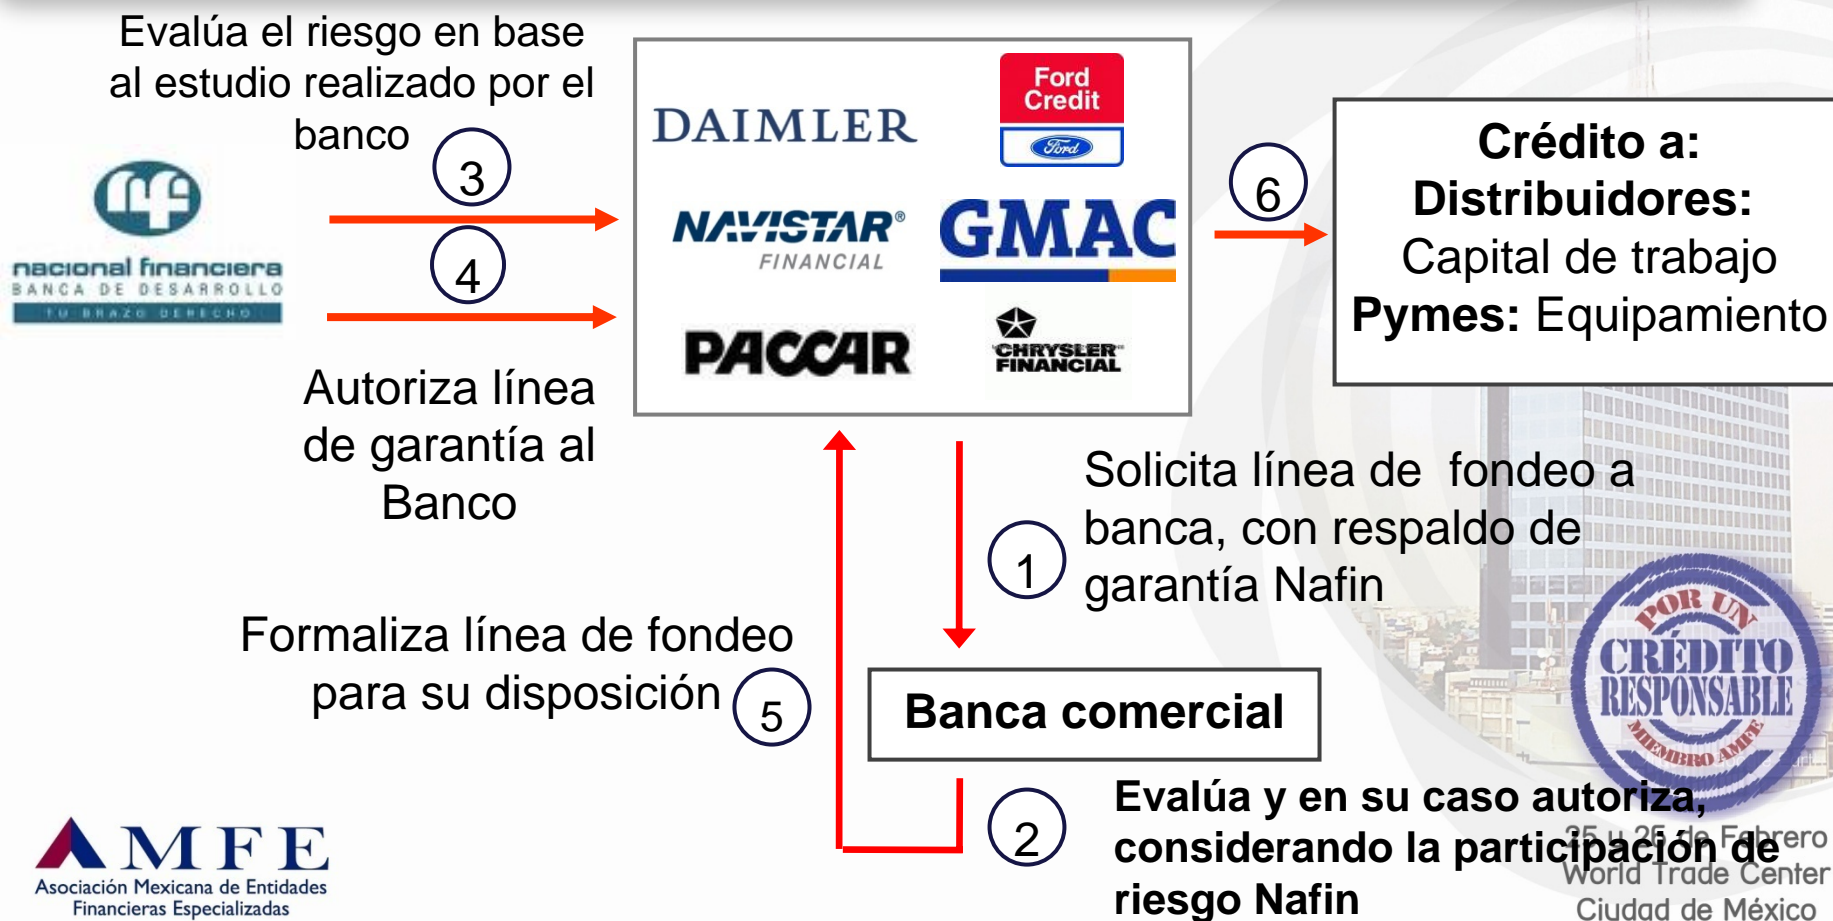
Evalúa el riesgo en base al estudio realizado por el banco

3

4

nacional financiera
BANCA DE DESARROLLO
TU BRAZO DERECHO

DAIMLER

Ford Credit

Ford

NAVISTAR®
FINANCIAL

GMAC

PACCAR

CHRYSLER FINANCIAL

6

Crédito a:
Distribuidores:
Capital de trabajo
Pymes: Equipamiento

Autoriza línea de garantía al Banco

Solicita línea de fondeo a banca, con respaldo de garantía Nafin

1

POR UN CRÉDITO RESPONSABLE
MIEMBRO AMFE

Formaliza línea de fondeo para su disposición

5

Banca comercial

2

Evalúa y en su caso autoriza, considerando la participación de riesgo Nafin

25 y 26 de Febrero
World Trade Center
Ciudad de México

AMFE
Asociación Mexicana de Entidades Financieras Especializadas